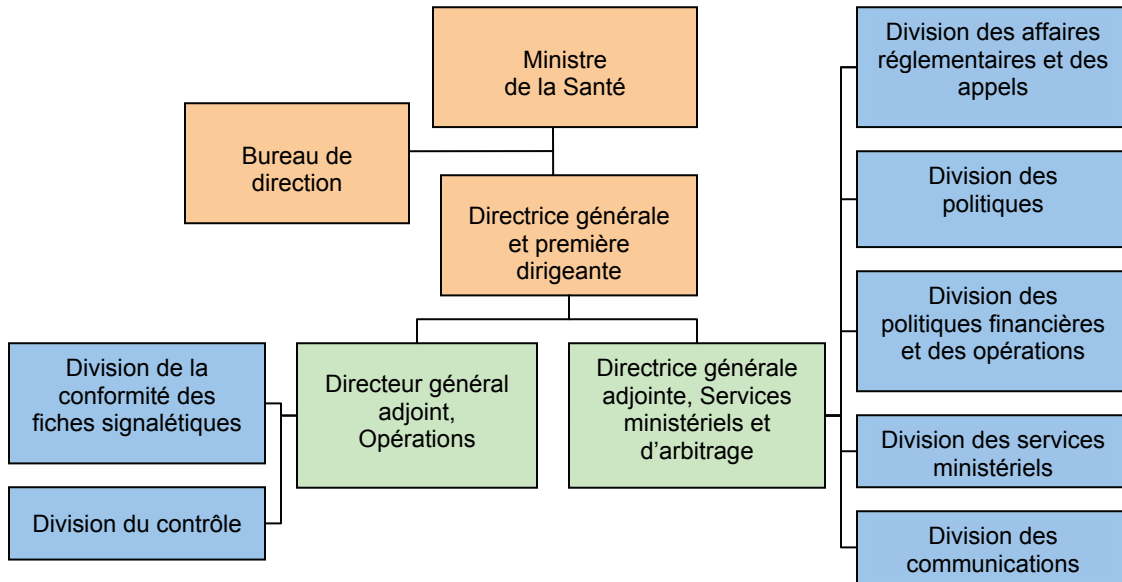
Ministre de la Santé

Bureau de direction

Directrice générale et première dirigeante

Directeur général adjoint, Opérations

Directrice générale adjointe, Services ministériels et d'arbitrage

Division de la conformité des fiches signalétiques

Division du contrôle

Division des affaires réglementaires et des appels

Division des politiques

Division des politiques financières et des opérations

Division des services ministériels

Division des communications